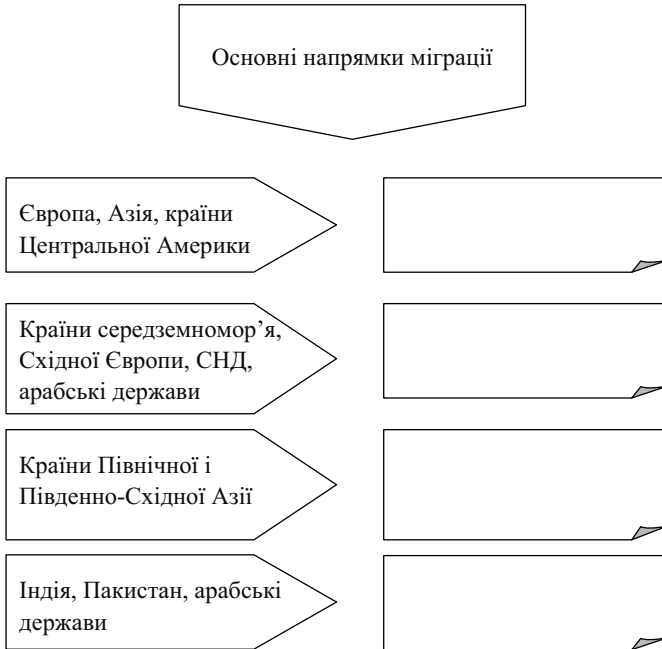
Основні напрямки міграції

Європа, Азія, країни Центральної Америки

Країни середземномор’я, Східної Європи, СНД, арабські держави

Країни Північної і Південно-Східної Азії

Індія, Пакистан, арабські держави